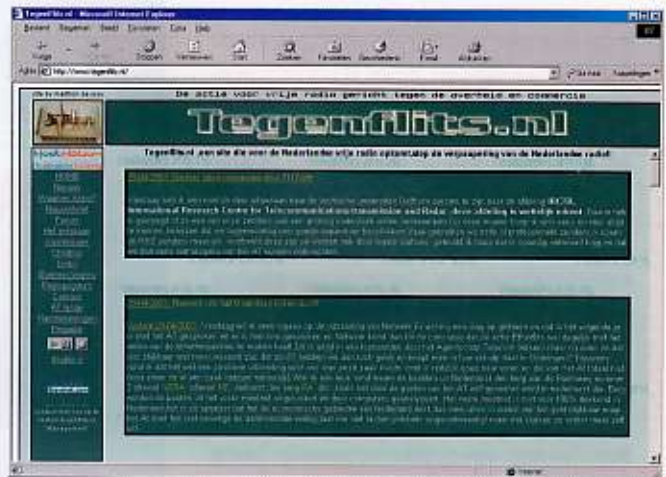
Tegenflits.nl - Microsoft Internet Explorer

Bestand Bewerken Beeld Favorieten Extra Help

Vorige Stoppen Vernieuwen Start Zoeken Favorieten Geschiedenis E-mail Afdrukken

Adres http://www.tegenflits.nl/

Koppelingen

De actie voor vrije radio gericht tegen de overheid en commercie

Tegenflits.nl

Tegenflits.nl een site die voor de Nederlandse vrije radio opkomt tegen de verpaupering van de Nederlandse radiol

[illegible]

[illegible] **IRCTR, International Research Centre for Telecommunications-transmission and Radar, deze afdeling is werkelijk actief.** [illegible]

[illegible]

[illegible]

HOME

Internet